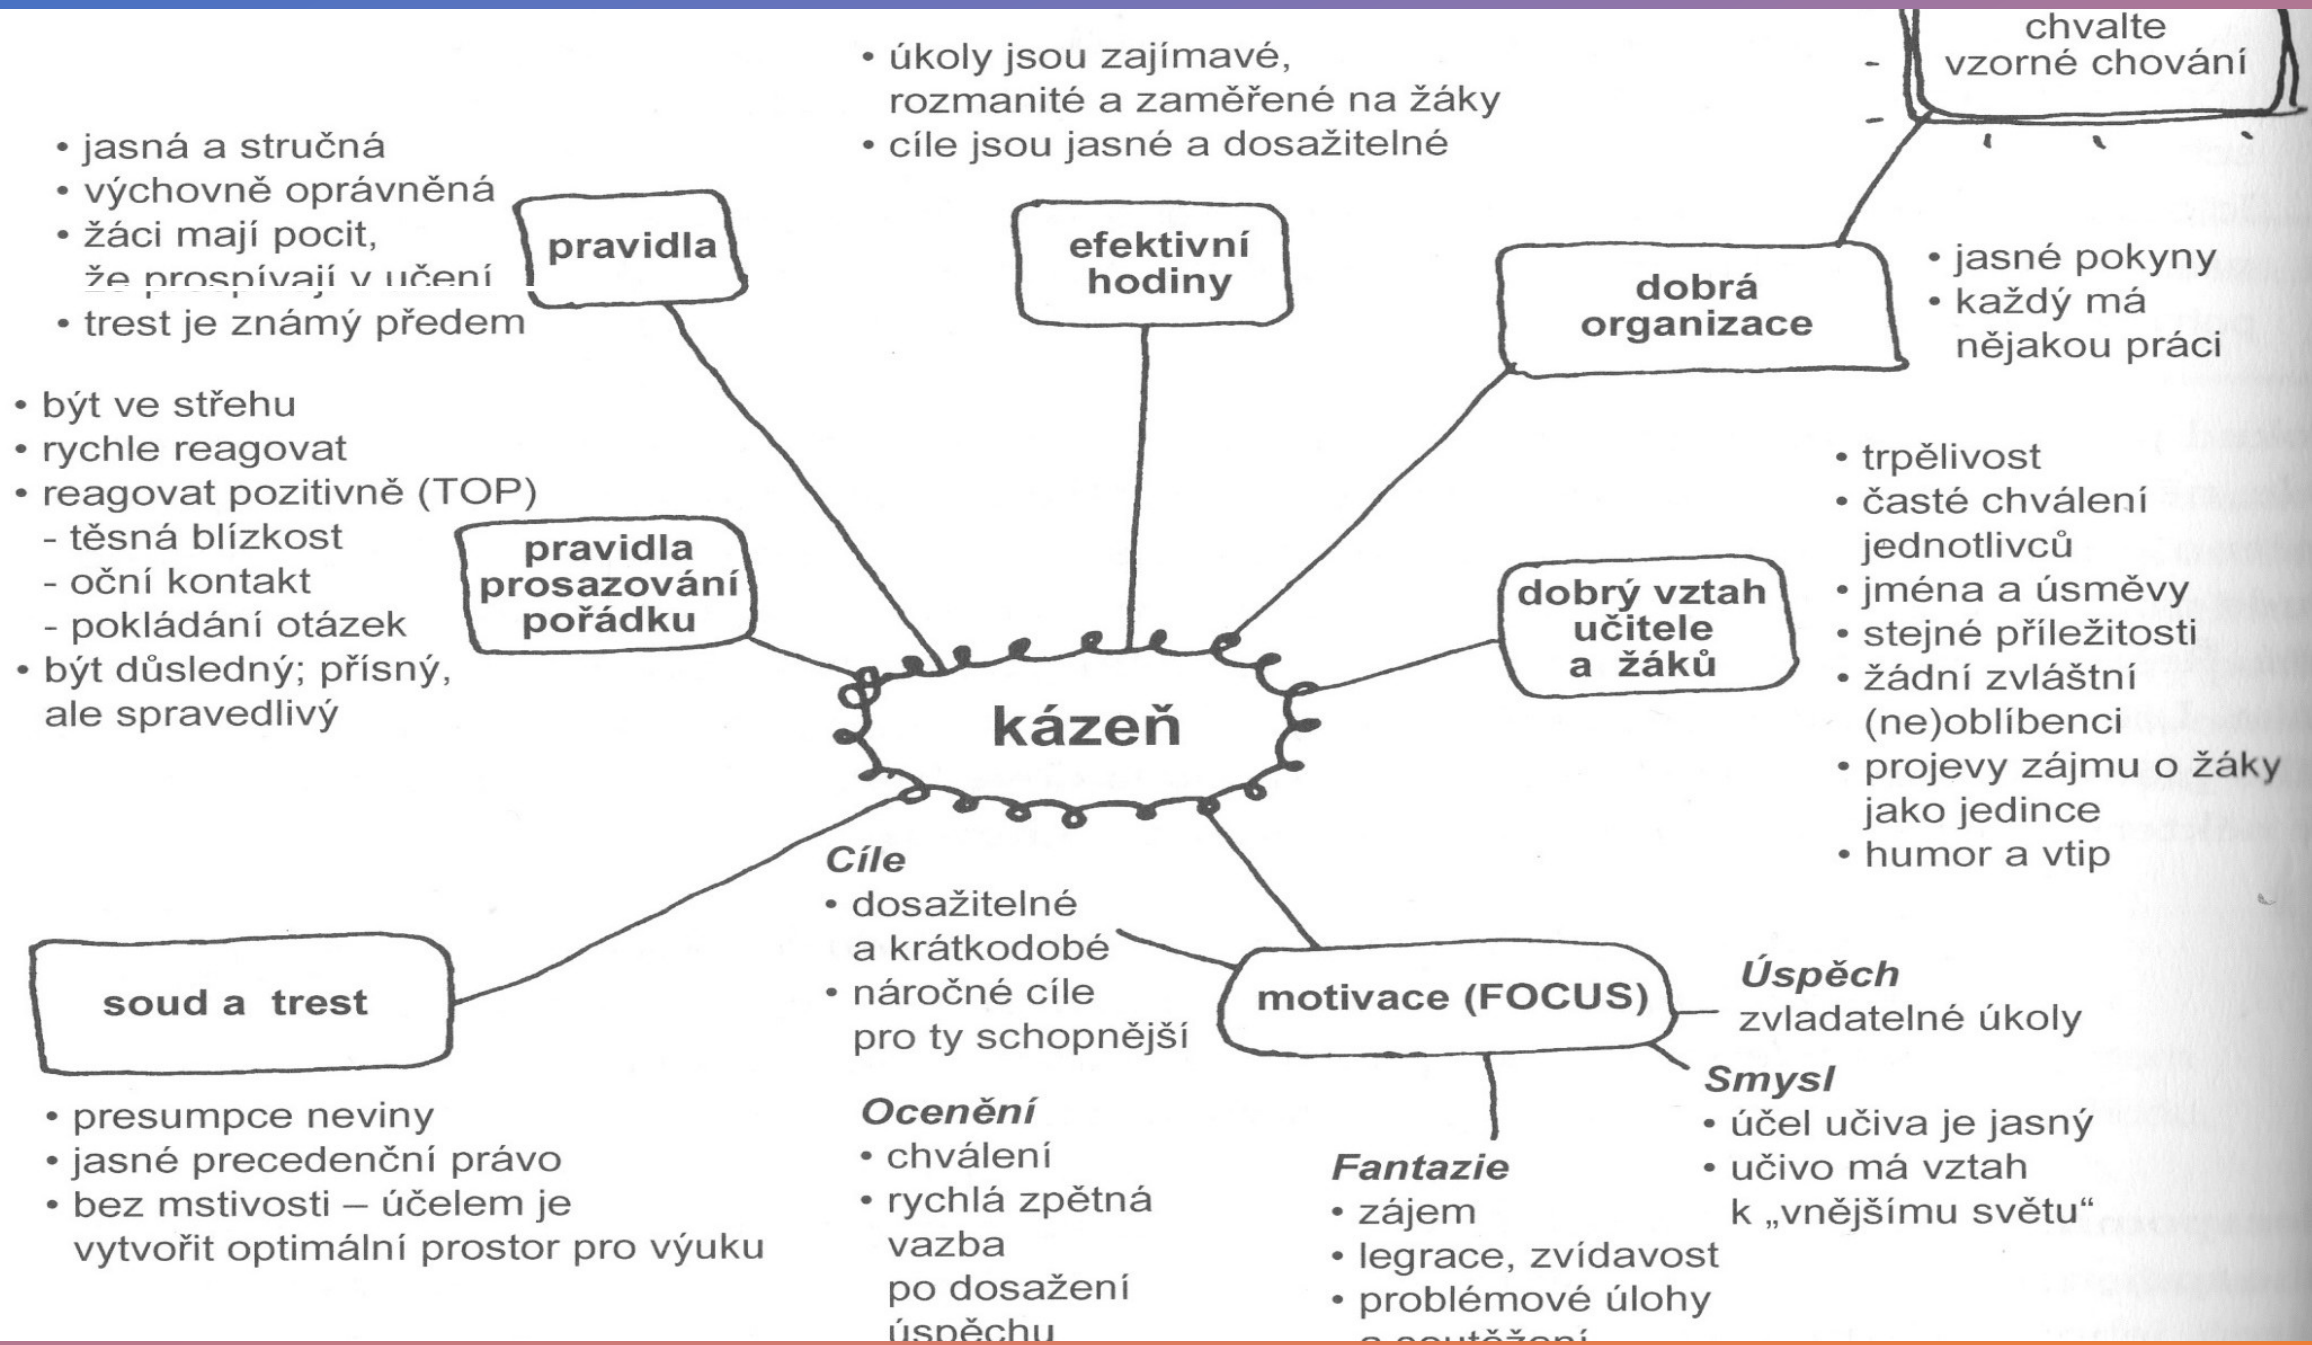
chvalte
vzorné chování

• úkoly jsou zajímavé, rozmanité a zaměřené na žáky
• cíle jsou jasné a dosažitelné

• jasná a stručná
• výchovně oprávněná
• žáci mají pocit, že prospívají v učení
• trest je známý předem

pravidla

efektivní hodiny

dobrá organizace

• jasné pokyny
• každý má nějakou práci

• být ve střehu
• rychle reagovat
• reagovat pozitivně (TOP)
- těsná blízkost
- oční kontakt
- pokládání otázek
• být důsledný; přísný, ale spravedlivý

pravidla prosazování pořádku

kázeň

dobrý vztah učitele a žáků

• trpělivost
• časté chválení jednotlivců
• jména a úsměvy
• stejné příležitosti
• žádní zvláštní (ne)oblíbenci
• projevy zájmu o žáky jako jedince
• humor a vtip

soud a trest

• presumpce neviny
• jasné precedenční právo
• bez mstivosti – účelem je vytvořit optimální prostor pro výuku

Cíle
• dosažitelné a krátkodobé
• náročné cíle pro ty schopnější

motivace (FOCUS)

Úspěch
zvladatelné úkoly

Smysl
• účel učiva je jasný
• učivo má vztah k „vnějšímu světu“

Ocenění
• chválení
• rychlá zpětná vazba po dosažení úspěchu

Fantazie
• zájem
• legrace, zvídavost
• problémové úlohy
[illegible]